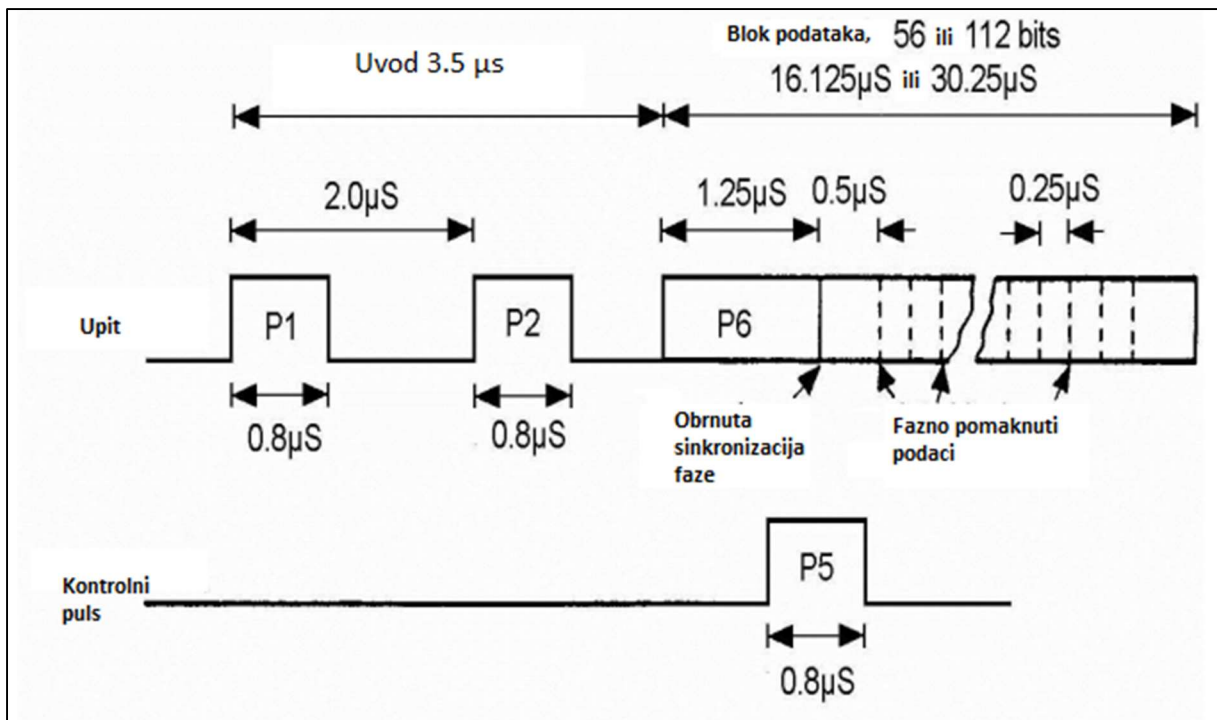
Blok podataka, 56 ili 112 bits

16.125µS ili 30.25µS

Uvod 3.5 µs

2.0µS

1.25µS 0.5µS

0.25µS

Upit

P1

P2

P6

0.8µS

0.8µS

Obrnuta sinkronizacija faze

Fazno pomaknuti podaci

Kontrolni puls

P5

0.8µS